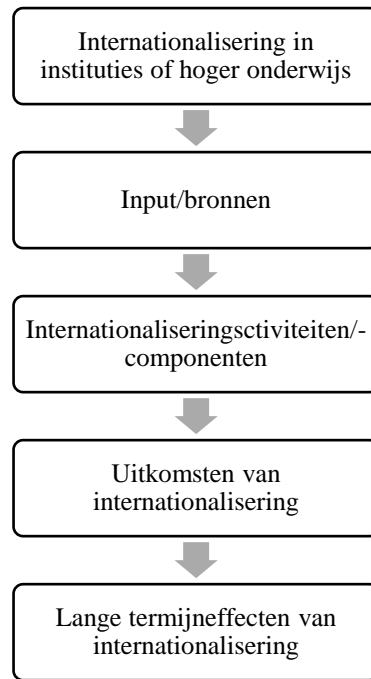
Internationalisering in instituties of hoger onderwijs

Input/bronnen

Internationaliseringsctiviteiten/-componenten

Uitkomsten van internationalisering

Lange termijneffecten van internationalisering